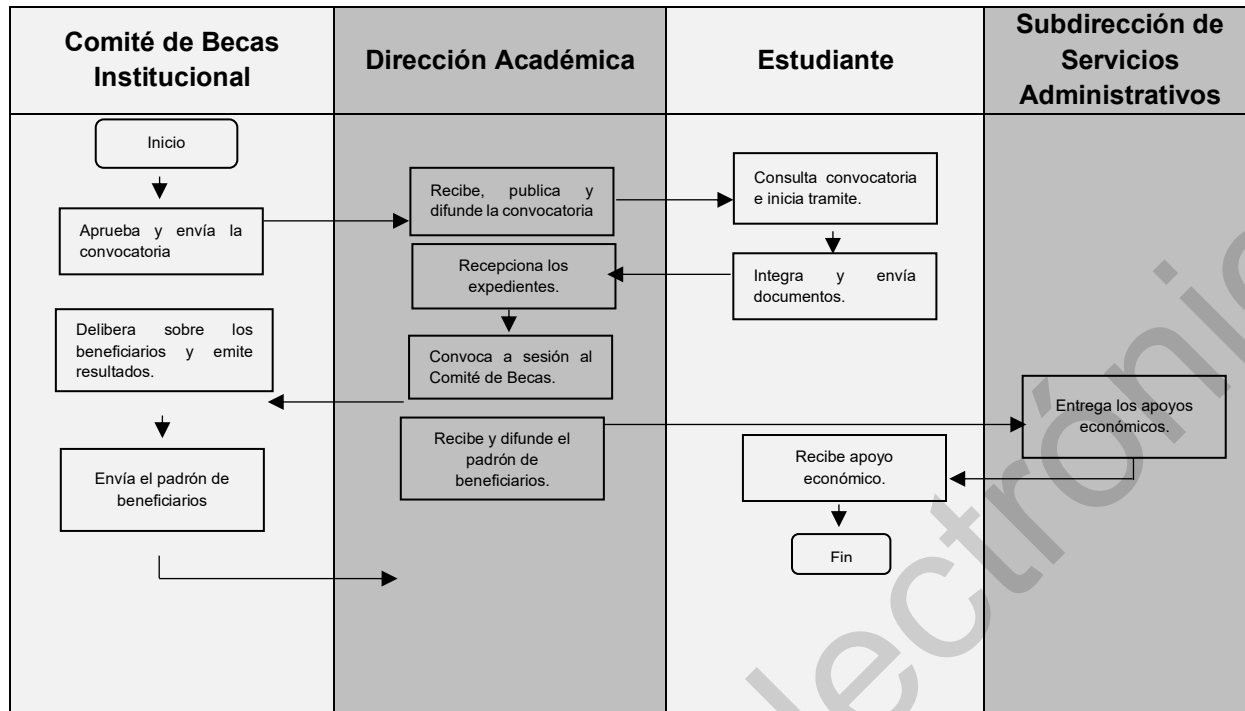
| Comité de Becas Institucional | Dirección Académica | Estudiante | Subdirección de Servicios Administrativos |
|---|---|---|---|

Inicio

Aprueba y envía la convocatoria

Recibe, publica y difunde la convocatoria

Consulta convocatoria e inicia tramite.

Integra y envía documentos.

Recepciona los expedientes.

Convoca a sesión al Comité de Becas.

Delibera sobre los beneficiarios y emite resultados.

Envía el padrón de beneficiarios

Recibe y difunde el padrón de beneficiarios.

Entrega los apoyos económicos.

Recibe apoyo económico.

Fin

lectrónic